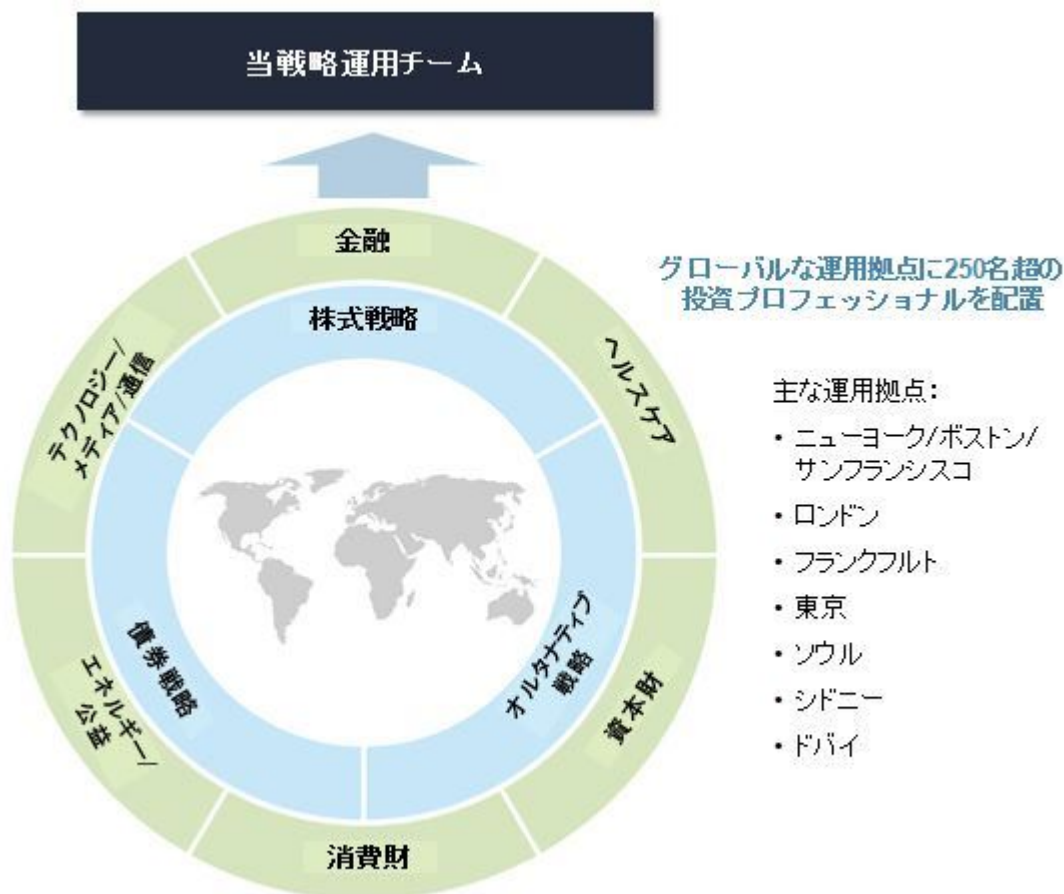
当戦略運用チーム

金融

株式戦略

テクノロジー/メディア/通信

ヘルスケア

債券戦略

オルタナティブ戦略

エネルギー/公益

資本財

消費財

グローバルな運用拠点に250名超の投資プロフェッショナルを配置

主な運用拠点：

・ニューヨーク/ボストン/サンフランシスコ
・ロンドン
・フランクフルト
・東京
・ソウル
・シドニー
・ドバイ